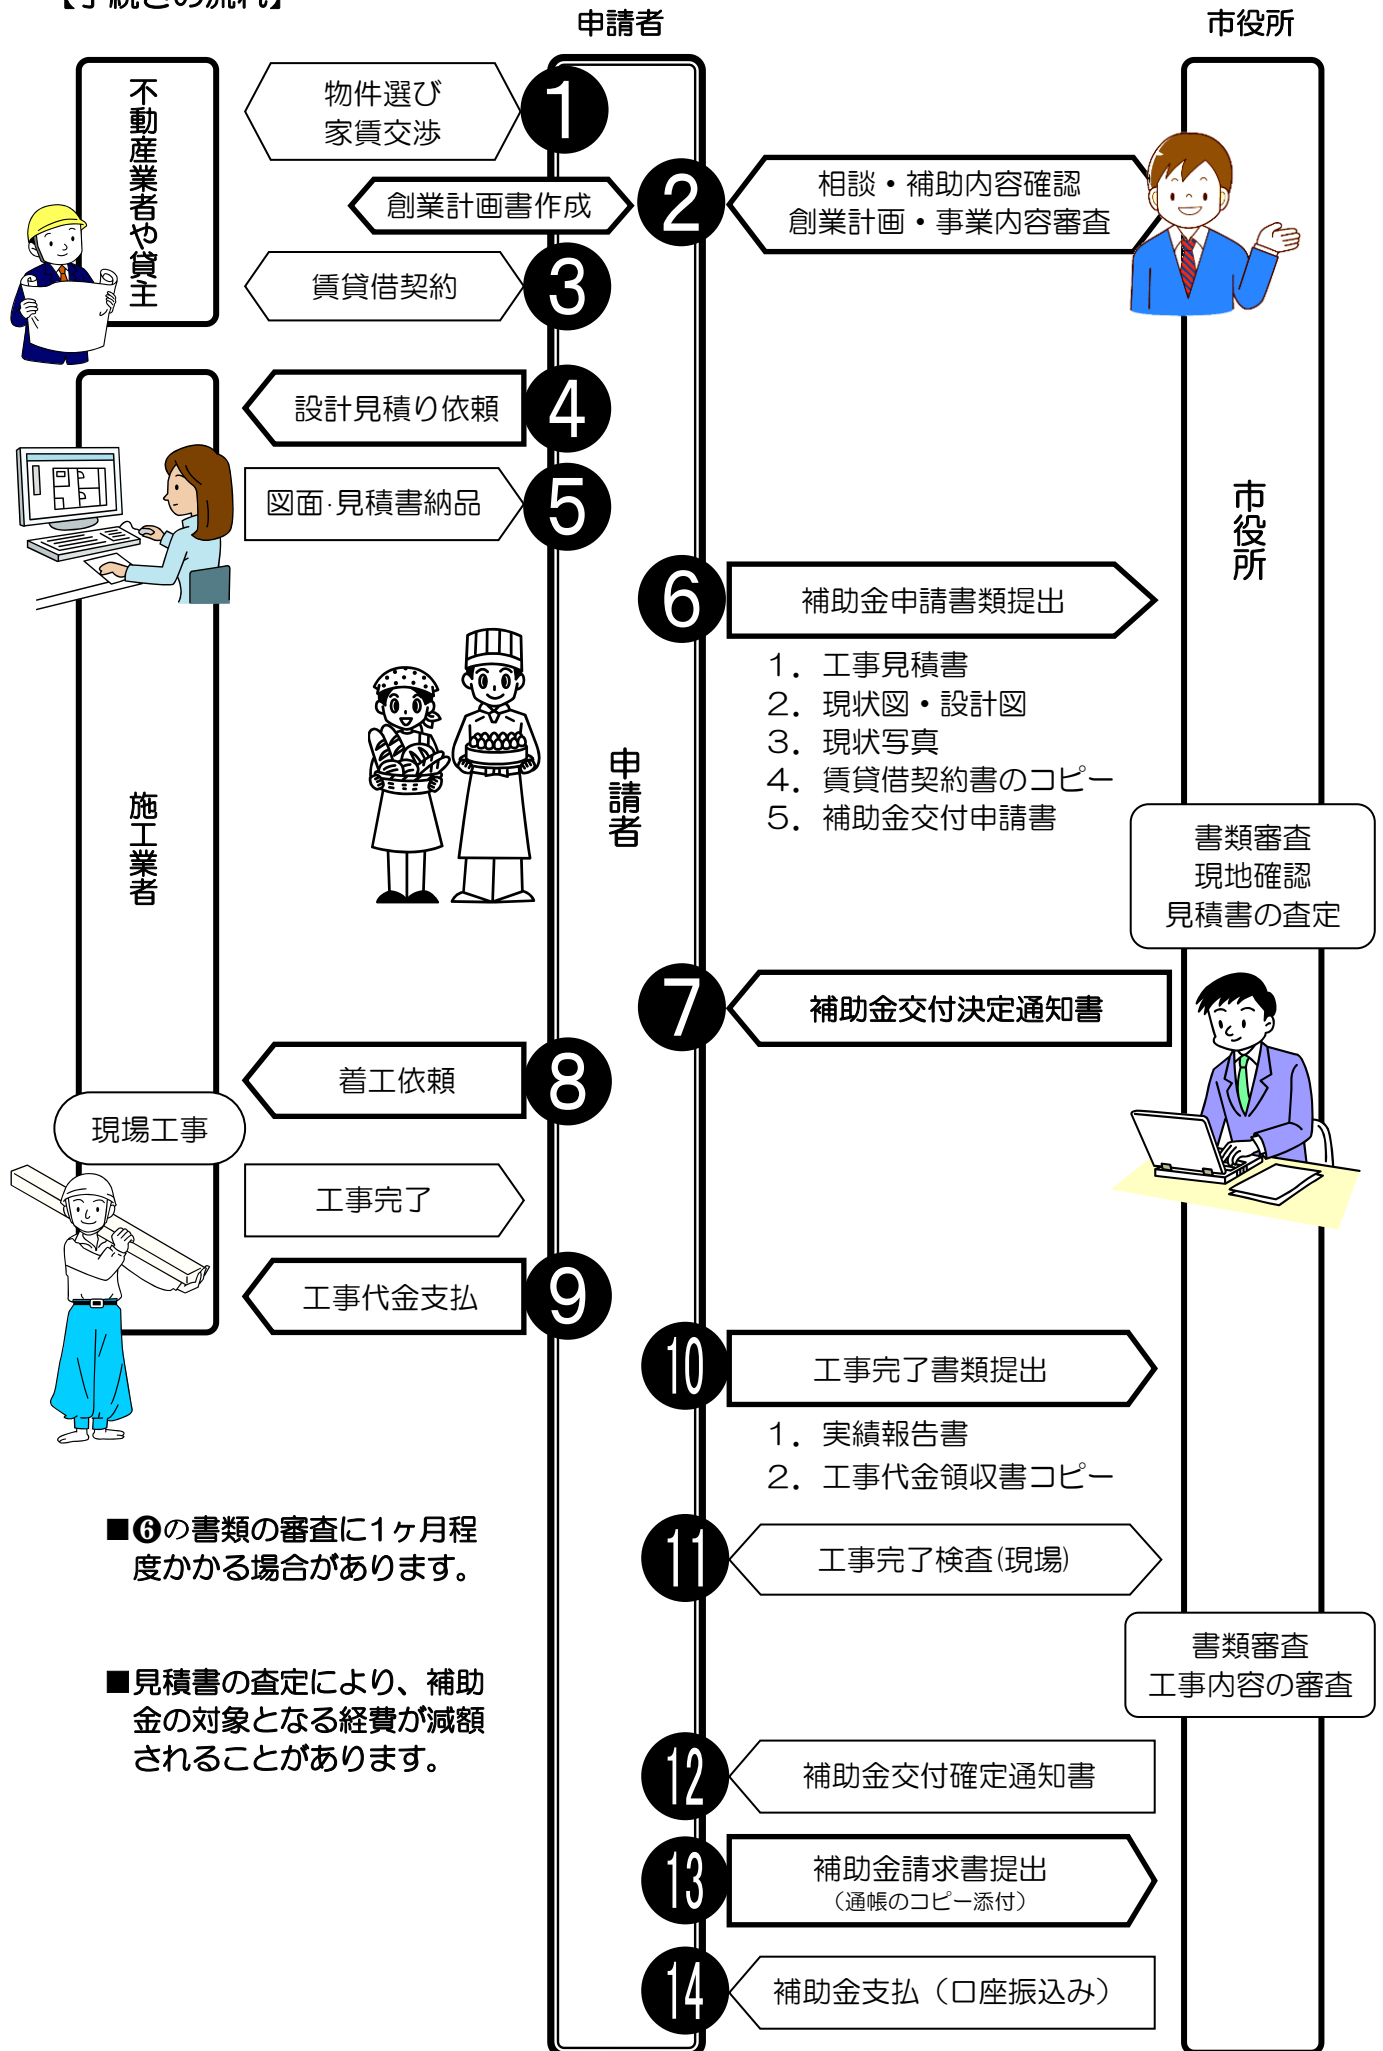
【手続きの流れ】

申請者

市役所

不動産業者や貸主

1 物件選び 家賃交渉

2 創業計画書作成

相談・補助内容確認 創業計画・事業内容審査

3 賃貸借契約

施工業者

4 設計見積り依頼

5 図面･見積書納品

市役所

6 補助金申請書類提出

1. 工事見積書
2. 現状図・設計図
3. 現状写真
4. 賃貸借契約書のコピー
5. 補助金交付申請書

申請者

書類審査 現地確認 見積書の査定

7 補助金交付決定通知書

8 着工依頼

現場工事

工事完了

9 工事代金支払

10 工事完了書類提出

1. 実績報告書
2. 工事代金領収書コピー

■❻の書類の審査に1ヶ月程度かかる場合があります。

11 工事完了検査(現場)

書類審査 工事内容の審査

■見積書の査定により、補助金の対象となる経費が減額されることがあります。

12 補助金交付確定通知書

13 補助金請求書提出 (通帳のコピー添付)

14 補助金支払（口座振込み）